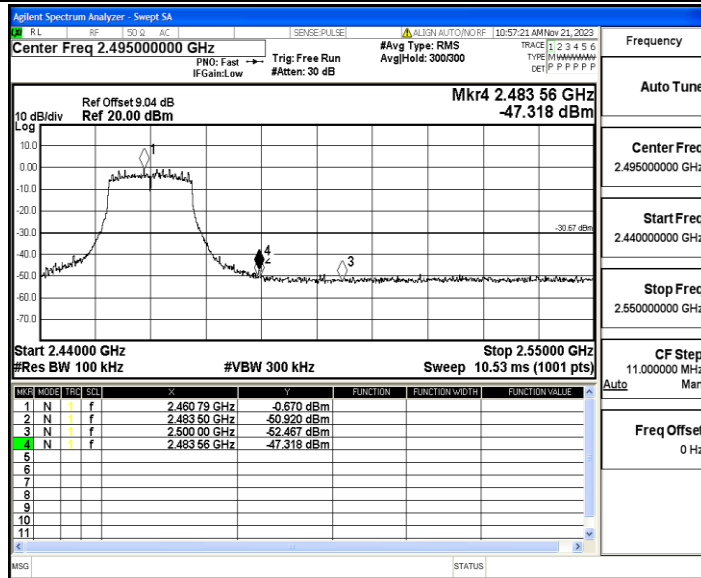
Agilent Spectrum Analyzer - Swept SA
RL RF 50 Ω AC SENSE:PULSE ALIGN AUTO/NO RF 10:57:21 AM Nov 21, 2023
Center Freq 2.495000000 GHz
PNO: Fast Trig: Free Run
IFGain:Low #Atten: 30 dB
#Avg Type: RMS
Avg|Hold: 300/300
TRACE 1 2 3 4 5 6
TYPE M WWWWW
DET P P P P P P

Frequency

Auto Tune

Center Freq
2.495000000 GHz

Start Freq
2.440000000 GHz

Stop Freq
2.550000000 GHz

CF Step
11.000000 MHz
Auto Man

Freq Offset
0 Hz

10 dB/div
Log
Ref Offset 9.04 dB
Ref 20.00 dBm

Mkr4 2.483 56 GHz
-47.318 dBm

10.0
0.00
-10.0
-20.0
-30.0
-40.0
-50.0
-60.0
-70.0

-30.67 dBm

1
4
2
3

Start 2.44000 GHz
#Res BW 100 kHz
#VBW 300 kHz
Stop 2.55000 GHz
Sweep 10.53 ms (1001 pts)

| MKR | MODE | TRC | SCL | X | Y | FUNCTION | FUNCTION WIDTH | FUNCTION VALUE |
|---|---|---|---|---|---|---|---|---|
| 1 | N | 1 | f | 2.460 79 GHz | -0.670 dBm | | | |
| 2 | N | 1 | f | 2.483 50 GHz | -50.920 dBm | | | |
| 3 | N | 1 | f | 2.500 00 GHz | -52.467 dBm | | | |
| 4 | N | 1 | f | 2.483 56 GHz | -47.318 dBm | | | |
| 5 | | | | | | | | |
| 6 | | | | | | | | |
| 7 | | | | | | | | |
| 8 | | | | | | | | |
| 9 | | | | | | | | |
| 10 | | | | | | | | |
| 11 | | | | | | | | |

MSG
STATUS